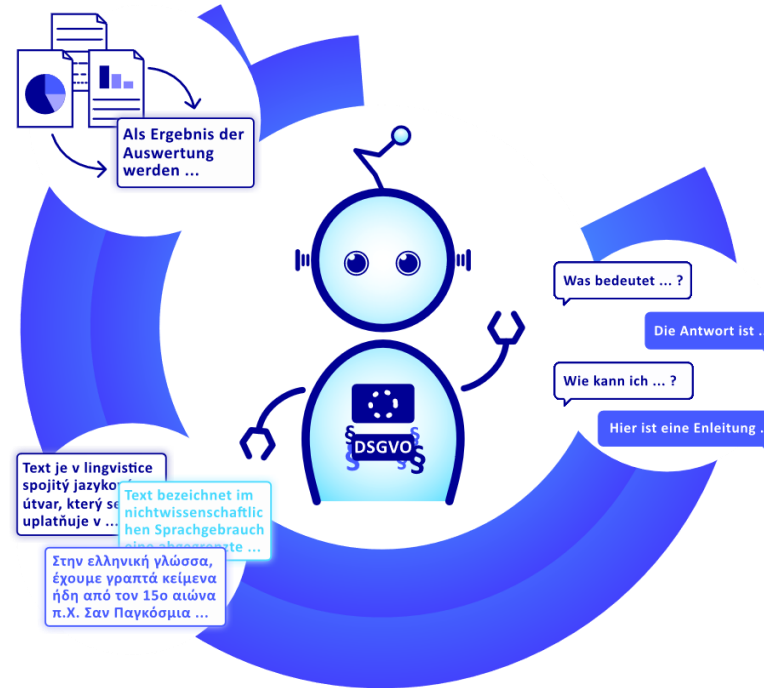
Als Ergebnis der Auswertung werden ...

Was bedeutet ... ?

Die Antwort ist ...

Wie kann ich ... ?

Hier ist eine Einleitung ...

DSGVO

§

§

§

Text je v lingvistice spojitý jazyko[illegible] útvar, který se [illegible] uplatňuje v ...

Text bezeichnet im nichtwissenschaftlichen Sprachgebrauch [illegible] ...

Στην ελληνική γλώσσα, έχουμε γραπτά κείμενα ήδη από τον 15ο αιώνα π.Χ. Σαν Παγκόσμια ...